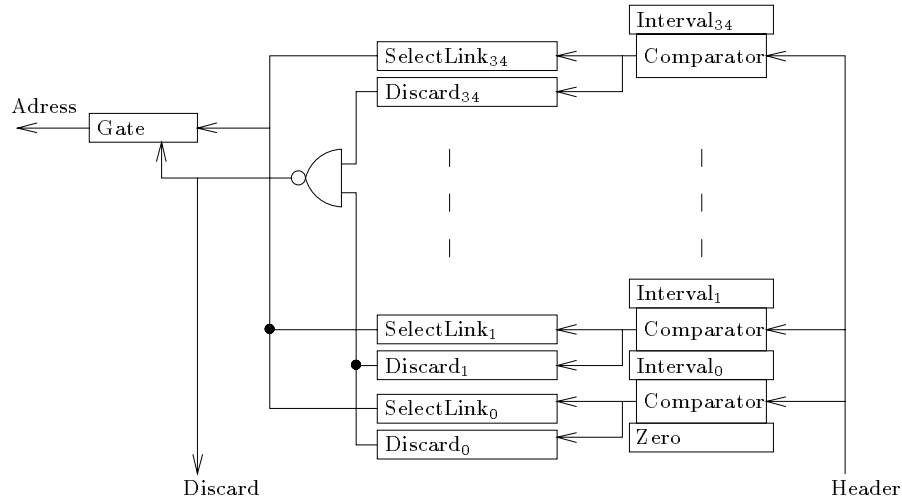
Interval$_{34}$

SelectLink$_{34}$

Comparator

Discard$_{34}$

Adress

Gate

Interval$_{1}$

SelectLink$_{1}$

Comparator

Discard$_{1}$

Interval$_{0}$

SelectLink$_{0}$

Comparator

Discard$_{0}$

Zero

Discard

Header